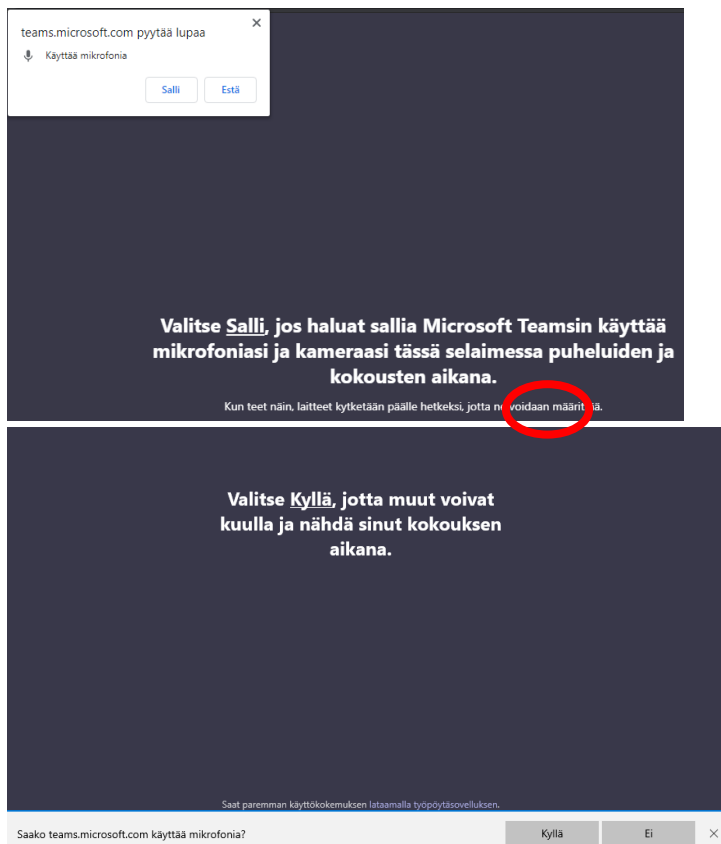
teams.microsoft.com pyytää lupaa
×
Käyttää mikrofonia
Salli
Estä

Valitse Salli, jos haluat sallia Microsoft Teamsin käyttää mikrofoniasi ja kameraasi tässä selaimessa puheluiden ja kokousten aikana.

Kun teet näin, laitteet kytketään päälle hetkeksi, jotta ne voidaan määrit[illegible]ä.

Valitse Kyllä, jotta muut voivat kuulla ja nähdä sinut kokouksen aikana.

Saat paremman käyttökokemuksen lataamalla työpöytäsovelluksen.

Saako teams.microsoft.com käyttää mikrofonia?
Kyllä
Ei
×